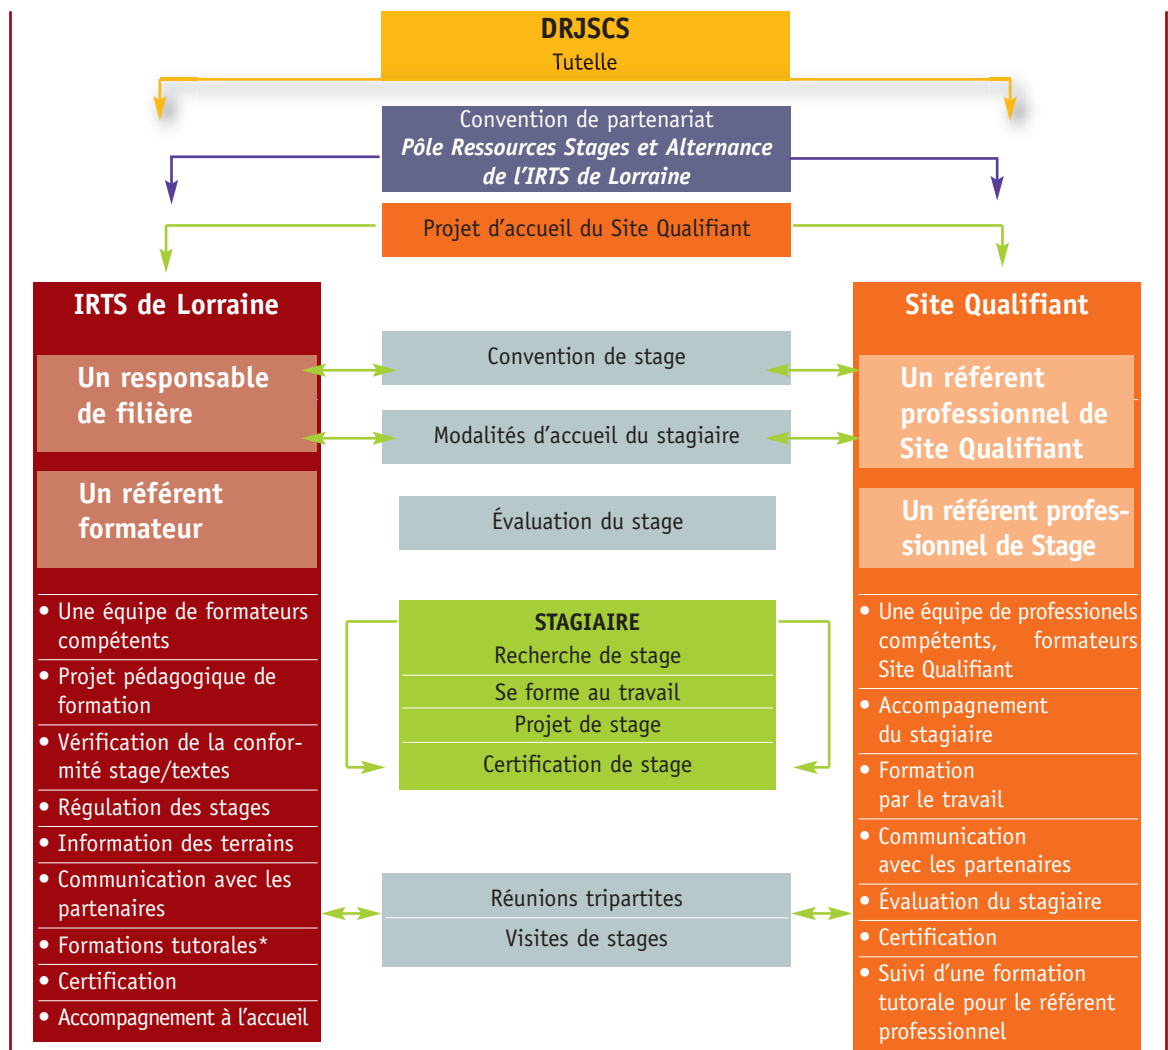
DRJSCS
Tutelle

Convention de partenariat
*Pôle Ressources Stages et Alternance de l'IRTS de Lorraine*

Projet d'accueil du Site Qualifiant

IRTS de Lorraine

Un responsable de filière

Un référent formateur

• Une équipe de formateurs compétents
• Projet pédagogique de formation
• Vérification de la conformité stage/textes
• Régulation des stages
• Information des terrains
• Communication avec les partenaires
• Formations tutorales*
• Certification
• Accompagnement à l'accueil

Convention de stage

Modalités d'accueil du stagiaire

Évaluation du stage

STAGIAIRE
Recherche de stage
Se forme au travail
Projet de stage
Certification de stage

Réunions tripartites
Visites de stages

Site Qualifiant

Un référent professionnel de Site Qualifiant

Un référent professionnel de Stage

• Une équipe de professionels compétents, formateurs Site Qualifiant
• Accompagnement du stagiaire
• Formation par le travail
• Communication avec les partenaires
• Évaluation du stagiaire
• Certification
• Suivi d'une formation tutorale pour le référent professionnel